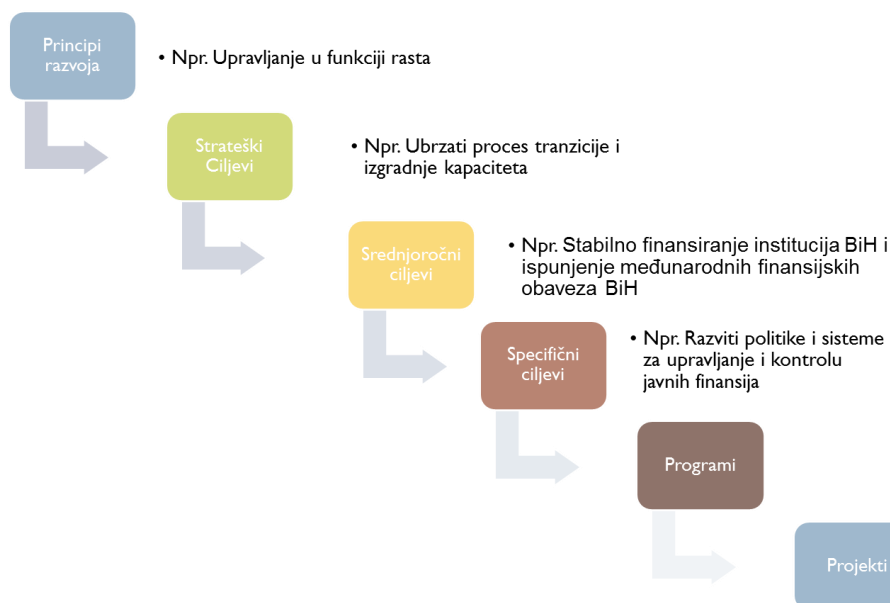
Principi razvoja

• Npr. Upravljanje u funkciji rasta

Strateški Ciljevi

• Npr. Ubrzati proces tranzicije i izgradnje kapaciteta

Srednjoročni ciljevi

• Npr. Stabilno finansiranje institucija BiH i ispunjenje međunarodnih finansijskih obaveza BiH

Specifični ciljevi

• Npr. Razviti politike i sisteme za upravljanje i kontrolu javnih finansija

Programi

Projekti